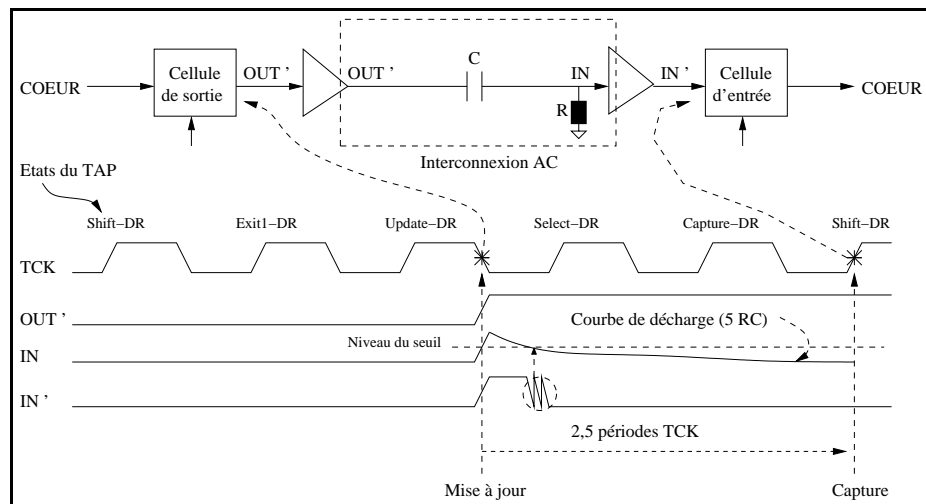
COEUR

Cellule de sortie

OUT '

OUT '

C

IN

R

IN '

Cellule d'entrée

COEUR

Interconnexion AC

Etats du TAP

Shift−DR

Exit1−DR

Update−DR

Select−DR

Capture−DR

Shift−DR

TCK

OUT '

Courbe de décharge (5 RC)

IN

Niveau du seuil

IN '

2,5 périodes TCK

Mise à jour

Capture